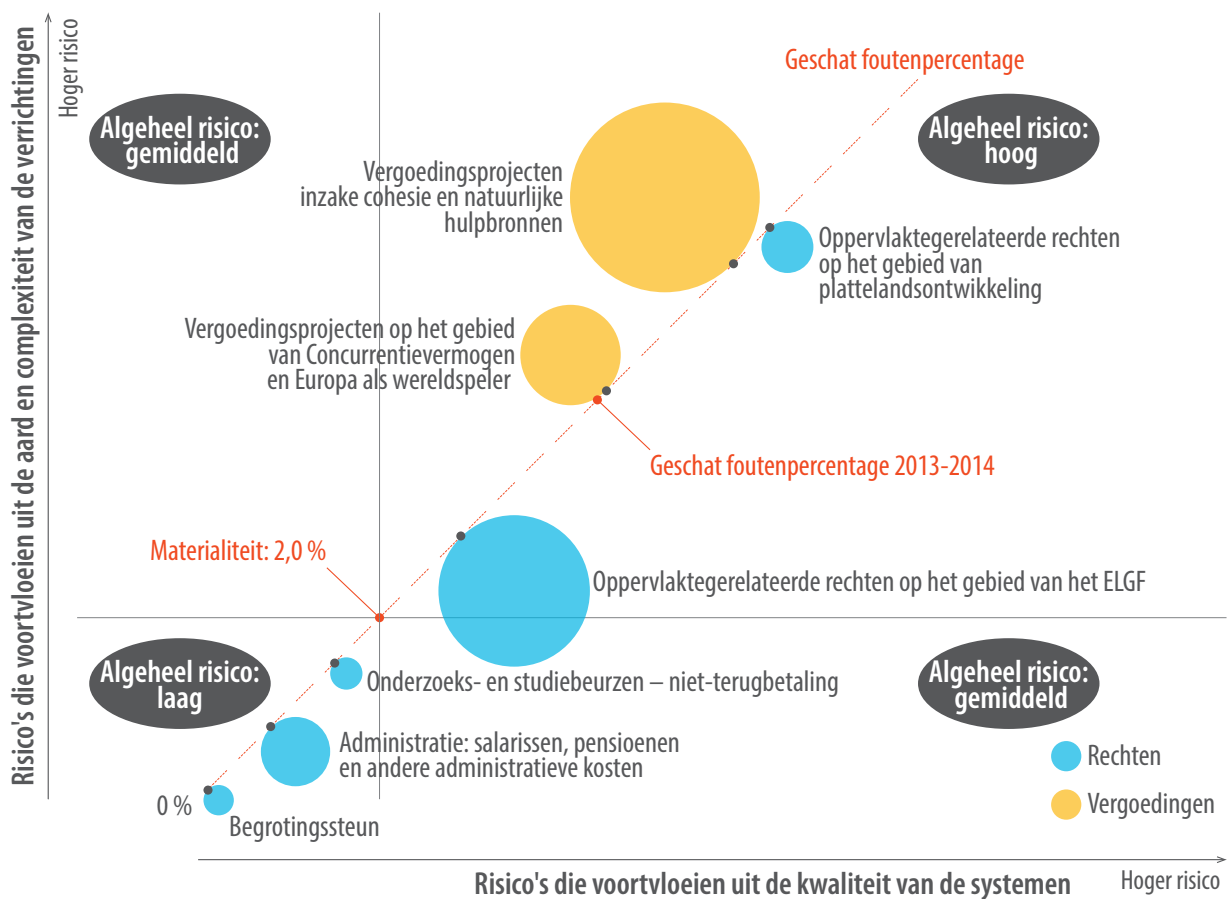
Risico's die voortvloeien uit de aard en complexiteit van de verrichtingen

Hoger risico

Geschat foutenpercentage

Algeheel risico: gemiddeld

Algeheel risico: hoog

Vergoedingsprojecten inzake cohesie en natuurlijke hulpbronnen

Oppervlaktegerelateerde rechten op het gebied van plattelandsontwikkeling

Vergoedingsprojecten op het gebied van Concurrentievermogen en Europa als wereldspeler

Geschat foutenpercentage 2013-2014

Materialiteit: 2,0 %

Oppervlaktegerelateerde rechten op het gebied van het ELGF

Algeheel risico: laag

Onderzoeks- en studiebeurzen – niet-terugbetaling

Algeheel risico: gemiddeld

Administratie: salarissen, pensioenen en andere administratieve kosten

Rechten

0 %

Vergoedingen

Begrotingssteun

Risico's die voortvloeien uit de kwaliteit van de systemen

Hoger risico